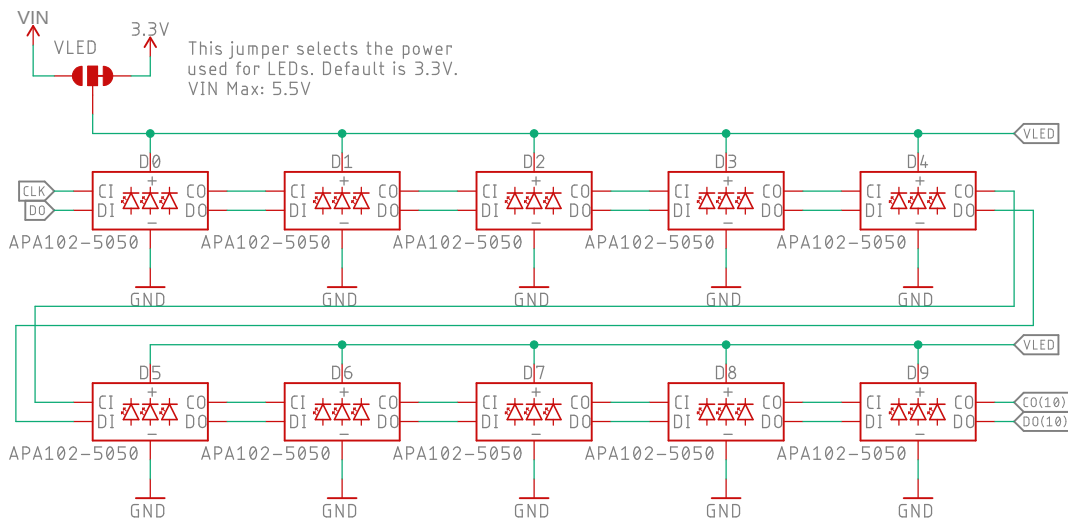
VIN
VLED
3.3V
This jumper selects the power used for LEDs. Default is 3.3V. VIN Max: 5.5V

VLED

CLK
DO

D0
CI CO
DI DO
+
−
APA102-5050
GND

D1
CI CO
DI DO
+
−
APA102-5050
GND

D2
CI CO
DI DO
+
−
APA102-5050
GND

D3
CI CO
DI DO
+
−
APA102-5050
GND

D4
CI CO
DI DO
+
−
APA102-5050
GND

VLED

D5
CI CO
DI DO
+
−
APA102-5050
GND

D6
CI CO
DI DO
+
−
APA102-5050
GND

D7
CI CO
DI DO
+
−
APA102-5050
GND

D8
CI CO
DI DO
+
−
APA102-5050
GND

D9
CI CO
DI DO
+
−
APA102-5050
GND

CO(10)
DO(10)